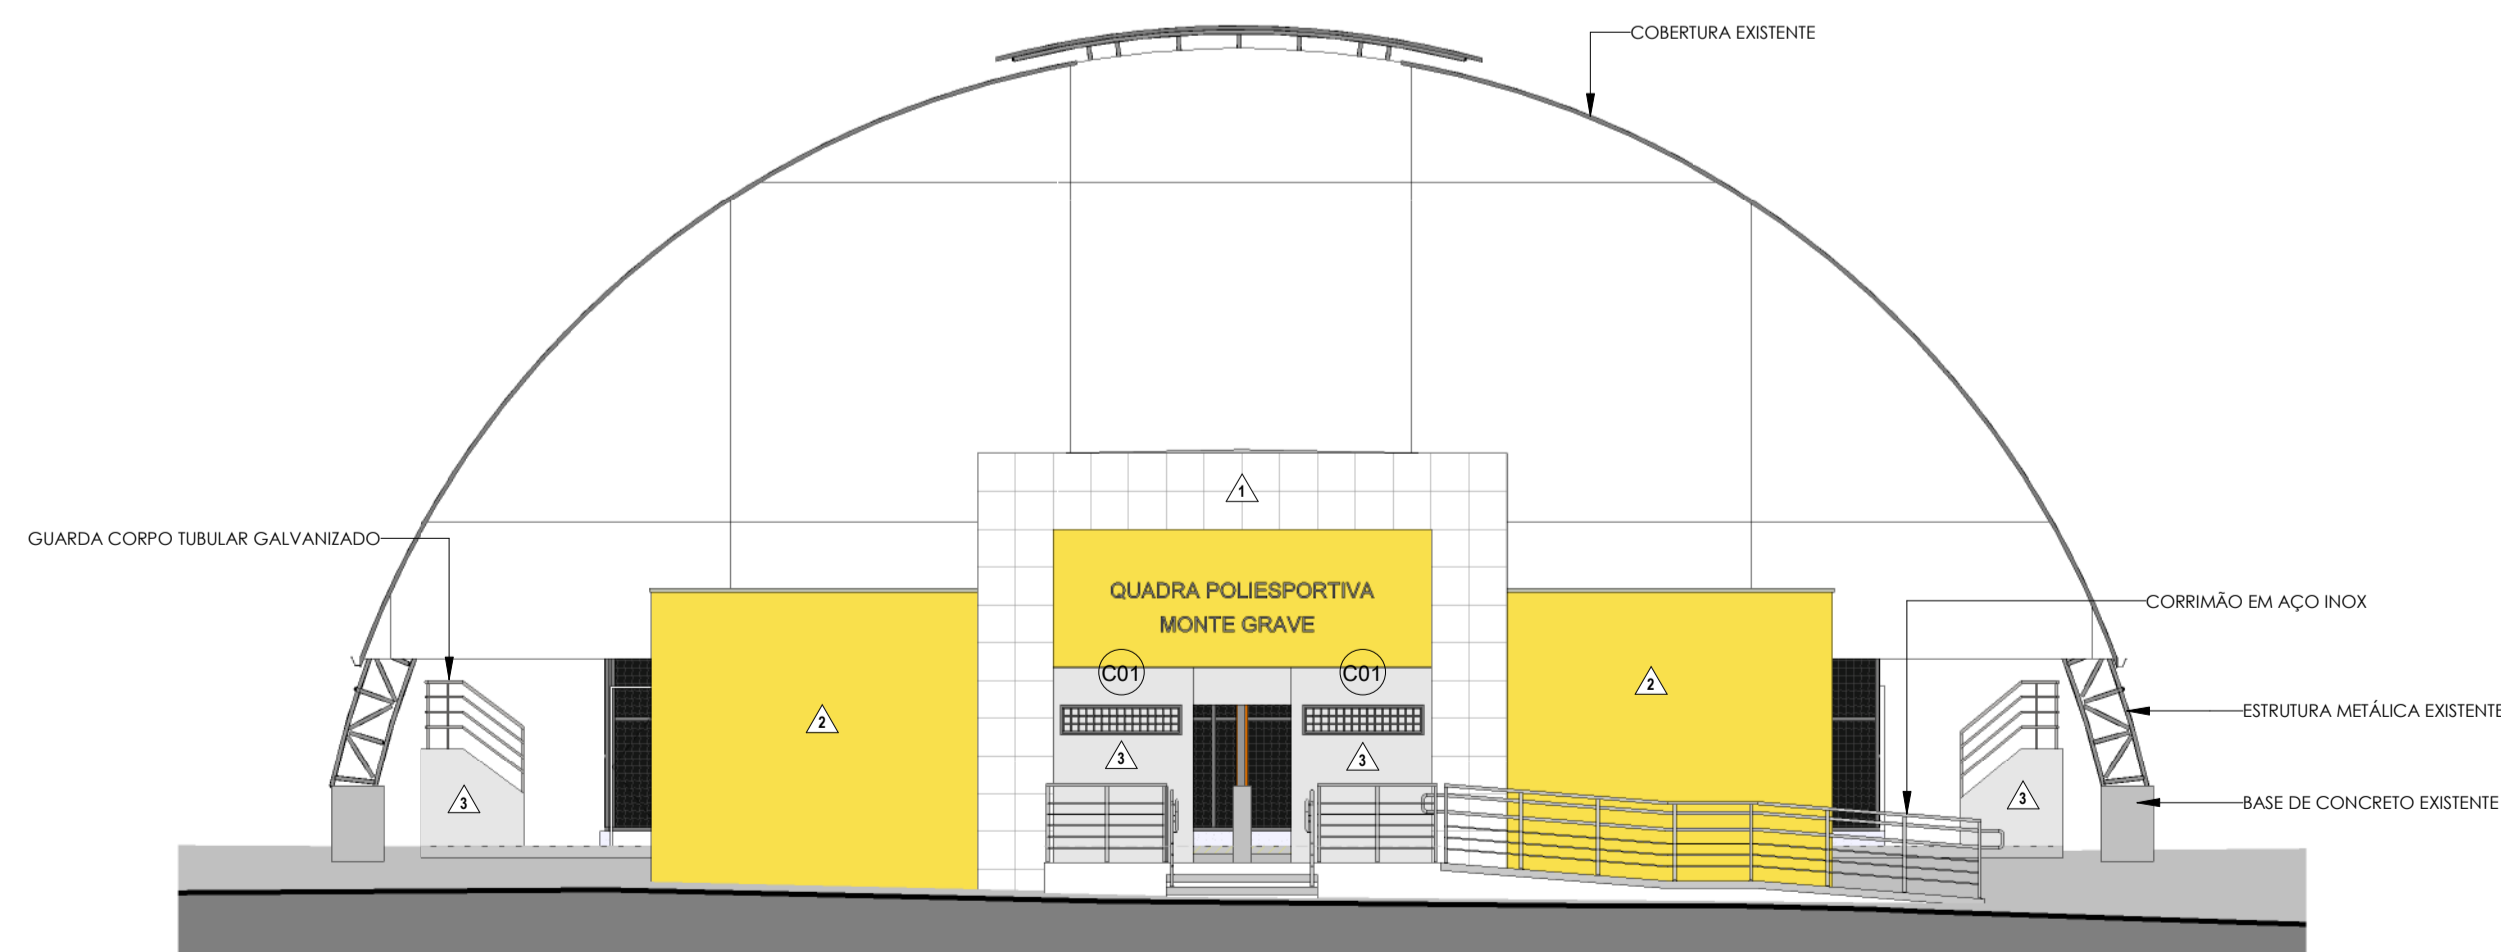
COBERTURA EXISTENTE

1

GUARDA CORPO TUBULAR GALVANIZADO

QUADRA POLIESPORTIVA
MONTE GRAVE

CORRIMÃO EM AÇO INOX

C01

C01

2

2

2

3

3

3

3

ESTRUTURA METÁLICA EXISTENTE

BASE DE CONCRETO EXISTENTE